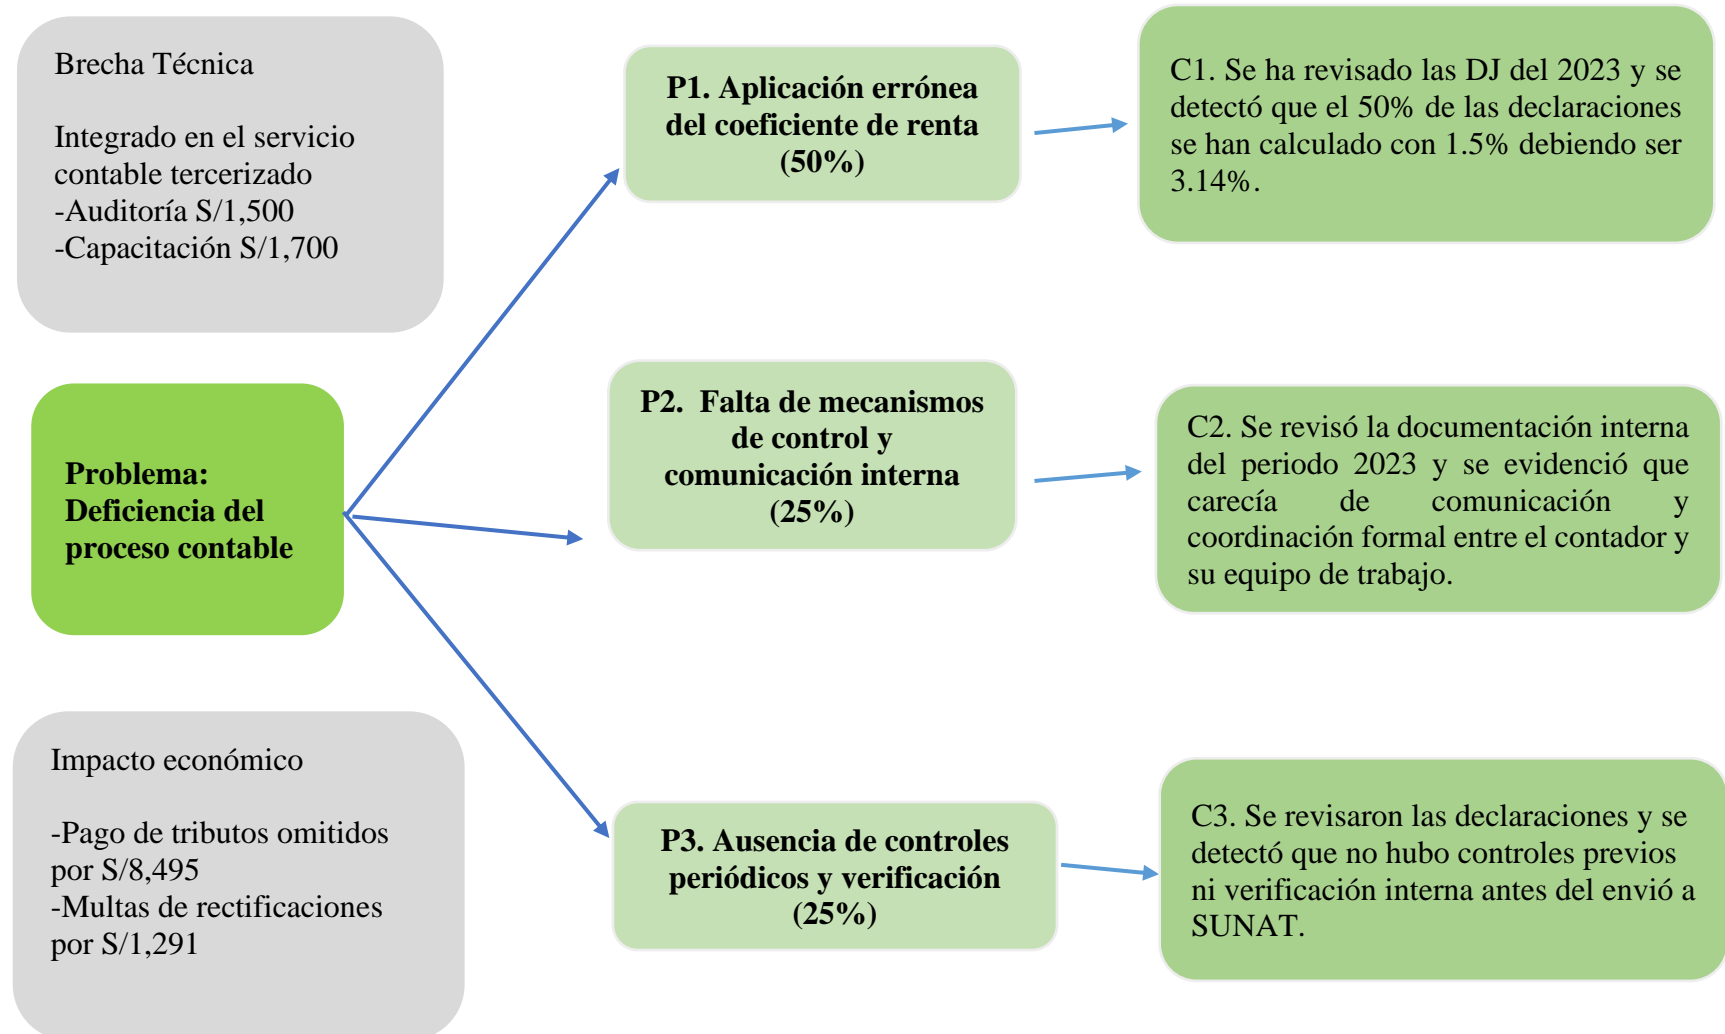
Brecha Técnica

Integrado en el servicio contable tercerizado
-Auditoría S/1,500
-Capacitación S/1,700

Problema: Deficiencia del proceso contable

Impacto económico

-Pago de tributos omitidos por S/8,495
-Multas de rectificaciones por S/1,291

P1. Aplicación errónea del coeficiente de renta (50%)

C1. Se ha revisado las DJ del 2023 y se detectó que el 50% de las declaraciones se han calculado con 1.5% debiendo ser 3.14%.

P2. Falta de mecanismos de control y comunicación interna (25%)

C2. Se revisó la documentación interna del periodo 2023 y se evidenció que carecía de comunicación y coordinación formal entre el contador y su equipo de trabajo.

P3. Ausencia de controles periódicos y verificación (25%)

C3. Se revisaron las declaraciones y se detectó que no hubo controles previos ni verificación interna antes del envió a SUNAT.